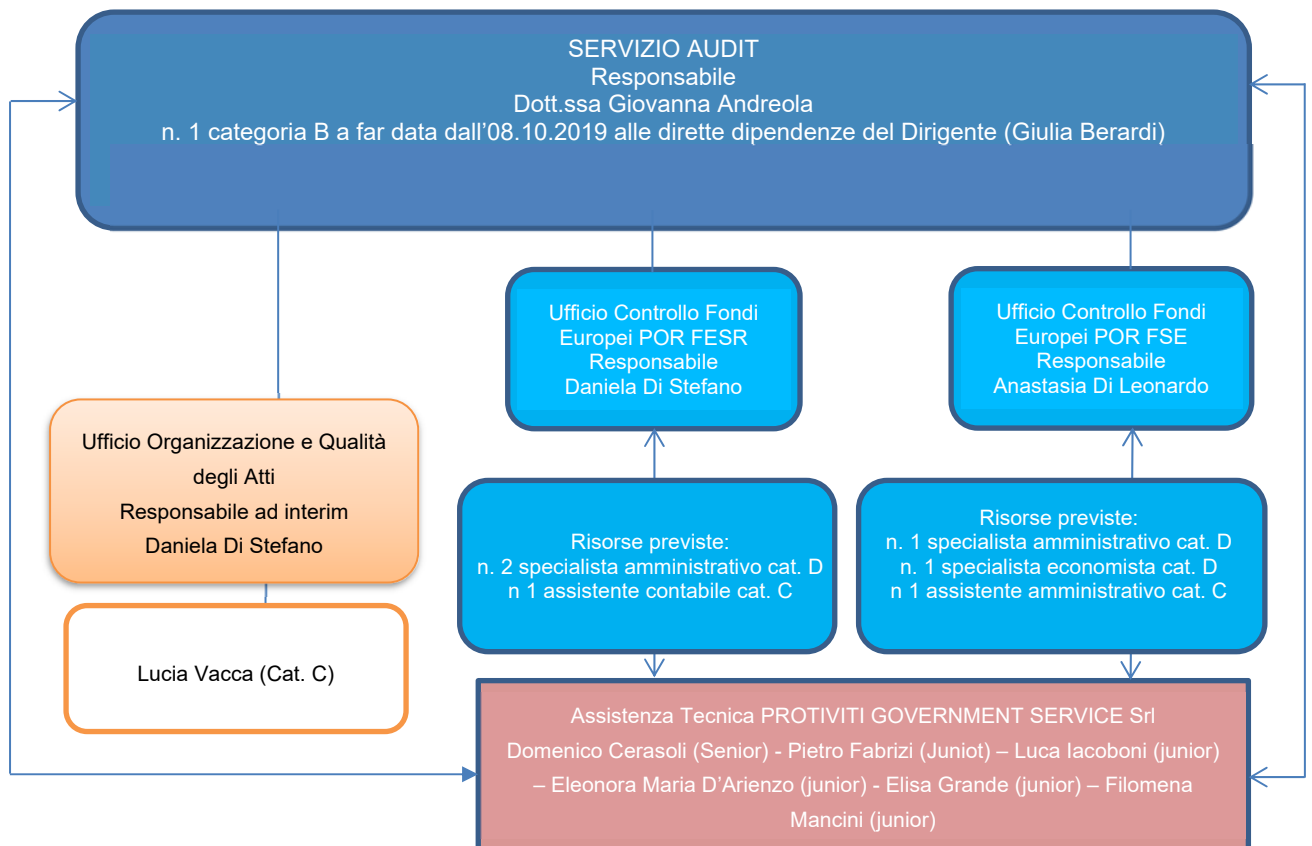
SERVIZIO AUDIT
Responsabile
Dott.ssa Giovanna Andreola
n. 1 categoria B a far data dall’08.10.2019 alle dirette dipendenze del Dirigente (Giulia Berardi)

Ufficio Controllo Fondi Europei POR FESR
Responsabile
Daniela Di Stefano

Ufficio Controllo Fondi Europei POR FSE
Responsabile
Anastasia Di Leonardo

Ufficio Organizzazione e Qualità degli Atti
Responsabile ad interim
Daniela Di Stefano

Risorse previste:
n. 2 specialista amministrativo cat. D
n 1 assistente contabile cat. C

Risorse previste:
n. 1 specialista amministrativo cat. D
n. 1 specialista economista cat. D
n 1 assistente amministrativo cat. C

Lucia Vacca (Cat. C)

Assistenza Tecnica PROTIVITI GOVERNMENT SERVICE Srl
Domenico Cerasoli (Senior) - Pietro Fabrizi (Juniot) – Luca Iacoboni (junior) – Eleonora Maria D’Arienzo (junior) - Elisa Grande (junior) – Filomena Mancini (junior)